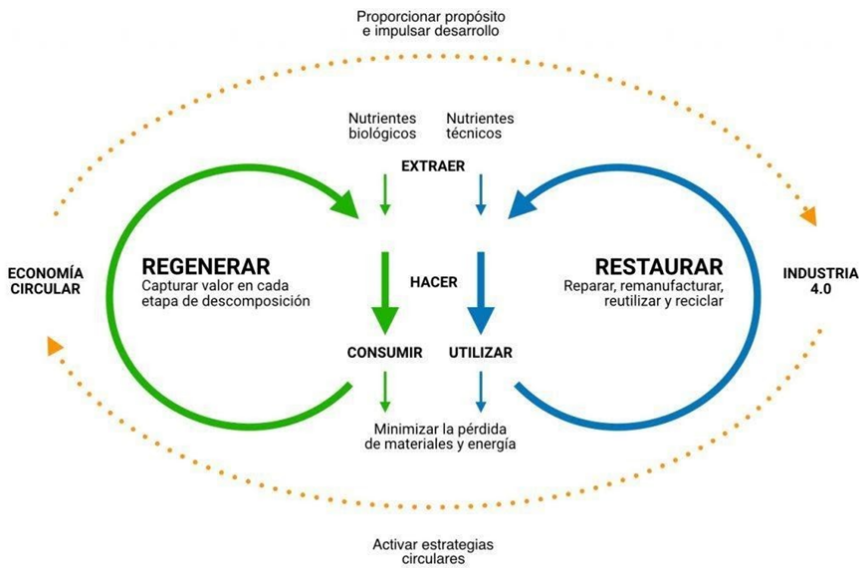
Proporcionar propósito
e impulsar desarrollo

Nutrientes biológicos

Nutrientes técnicos

EXTRAER

ECONOMÍA CIRCULAR

REGENERAR
Capturar valor en cada etapa de descomposición

HACER

RESTAURAR
Reparar, remanufacturar, reutilizar y reciclar

INDUSTRIA 4.0

CONSUMIR

UTILIZAR

Minimizar la pérdida de materiales y energía

Activar estrategias circulares